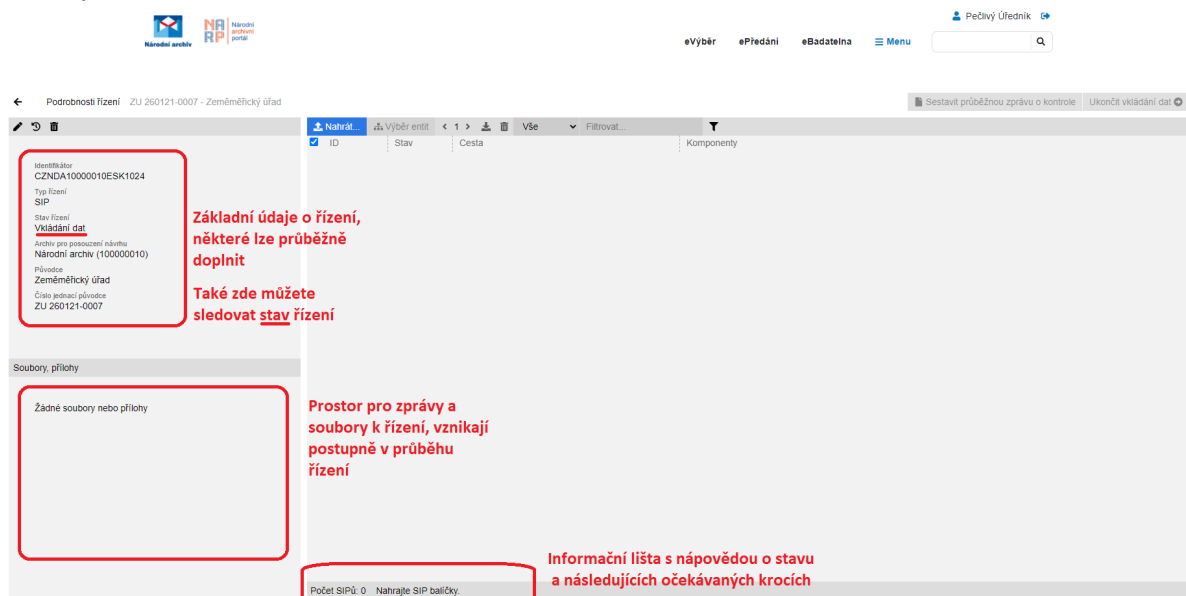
Národní archiv
NA RP Národní archivní portál

Pečlivý Úředník

eVýběr ePředání eBadatelna ☰ Menu

← Podrobnosti řízení ZU 260121-0007 - Zeměměřický úřad

Sestavit průběžnou zprávu o kontrole Ukončit vkládání dat

Nahrát... Výběr entit < 1 > Vše Filtrovat...

ID Stav Cesta Komponenty

Identifikátor
CZNDA10000010ESK1024
Typ řízení
SIP
Stav řízení
Vkládání dat
Archiv pro posouzení návrhu
Národní archiv (100000010)
Původce
Zeměměřický úřad
Číslo jednací původce
ZU 260121-0007

Základní údaje o řízení, některé lze průběžně doplnit

Také zde můžete sledovat stav řízení

Soubory, přílohy

Žádné soubory nebo přílohy

Prostor pro zprávy a soubory k řízení, vznikají postupně v průběhu řízení

Informační lišta s nápovědou o stavu a následujících očekávaných krocích

Počet SIPů: 0 Nahrajte SIP balíčky.